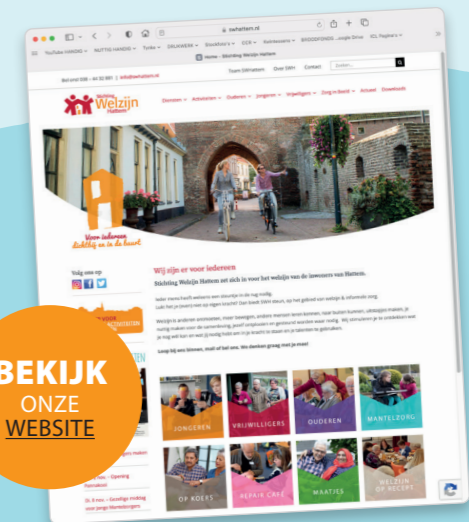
swhattem.nl

YouTube HANDIG · MATTIES HANDIG · Tonka · DRUKWERK · Stockfoto's · GCR · Kantoorzaken · WOODPOINGS · Google Drive · ICL Registers

Home - Stichting Welzijn Hattem

Bel ons! 038 - 44 32 001 | info@swhattem.nl

Team SWHattem | Over SWH | Contact | Zoeken...

Stichting Welzijn Hattem

Diensten · Activiteiten · Ouderen · Jongeren · Vrijwilligers · Zorg in Buurt · Actueel · Downloads

Voor iedereen Dichtbij en in de buurt

Volg ons op

Wij zijn er voor iedereen

Stichting Welzijn Hattem zet zich in voor het welzijn van de inwoners van Hattem.

Loop bij ons binnen, mail of bel ons. We denken graag met je mee!

JONGEREN

VRIJWILLIGERS

OUDEREN

MANTELZORG

OP KOERS

REPAIR CAFÉ

MAATJES

WELZIJN OP RECEPT

BEKIJK ONZE WEBSITE